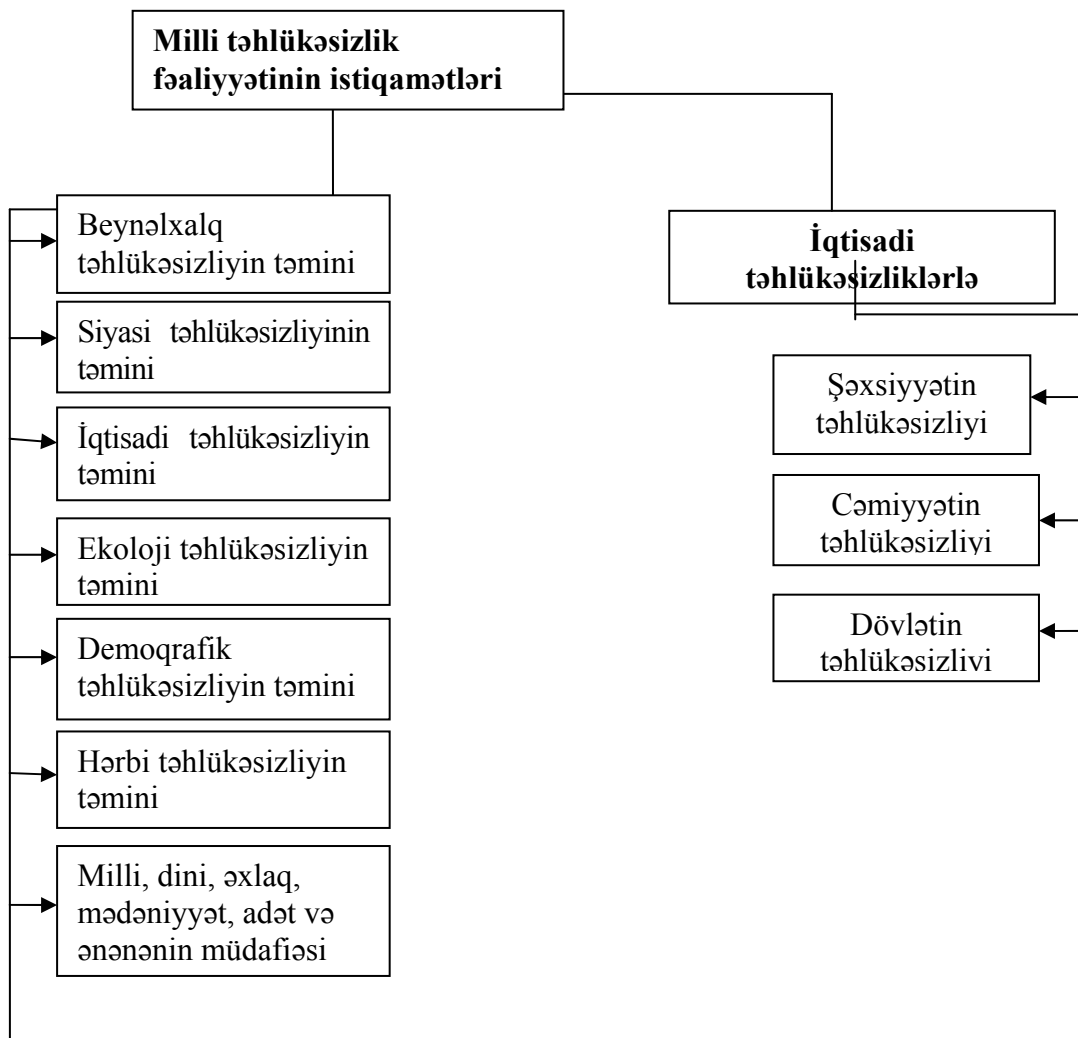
Milli təhlükəsizlik fəaliyyətinin istiqamətləri

Beynəlxalq təhlükəsizliyin təmini

Siyasi təhlükəsizliyinin təmini

İqtisadi təhlükəsizliyin təmini

Ekoloji təhlükəsizliyin təmini

Demoqrafik təhlükəsizliyin təmini

Hərbi təhlükəsizliyin təmini

Milli, dini, əxlaq, mədəniyyət, adət və ənənənin müdafiəsi

İqtisadi təhlükəsizliklərlə

Şəxsiyyətin təhlükəsizliyi

Cəmiyyətin təhlükəsizliyi

Dövlətin təhlükəsizliyi